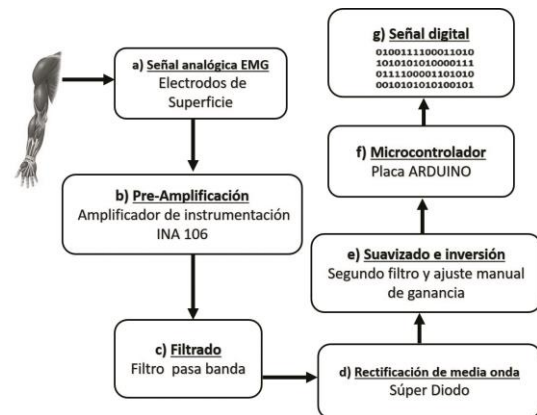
a) Señal analógica EMG
Electrodos de Superficie

b) Pre-Amplificación
Amplificador de instrumentación INA 106

c) Filtrado
Filtro pasa banda

d) Rectificación de media onda
Súper Diodo

e) Suavizado e inversión
Segundo filtro y ajuste manual de ganancia

f) Microcontrolador
Placa ARDUINO

g) Señal digital
0100111100011010
1010101010000111
0111100001101010
0010101010100101